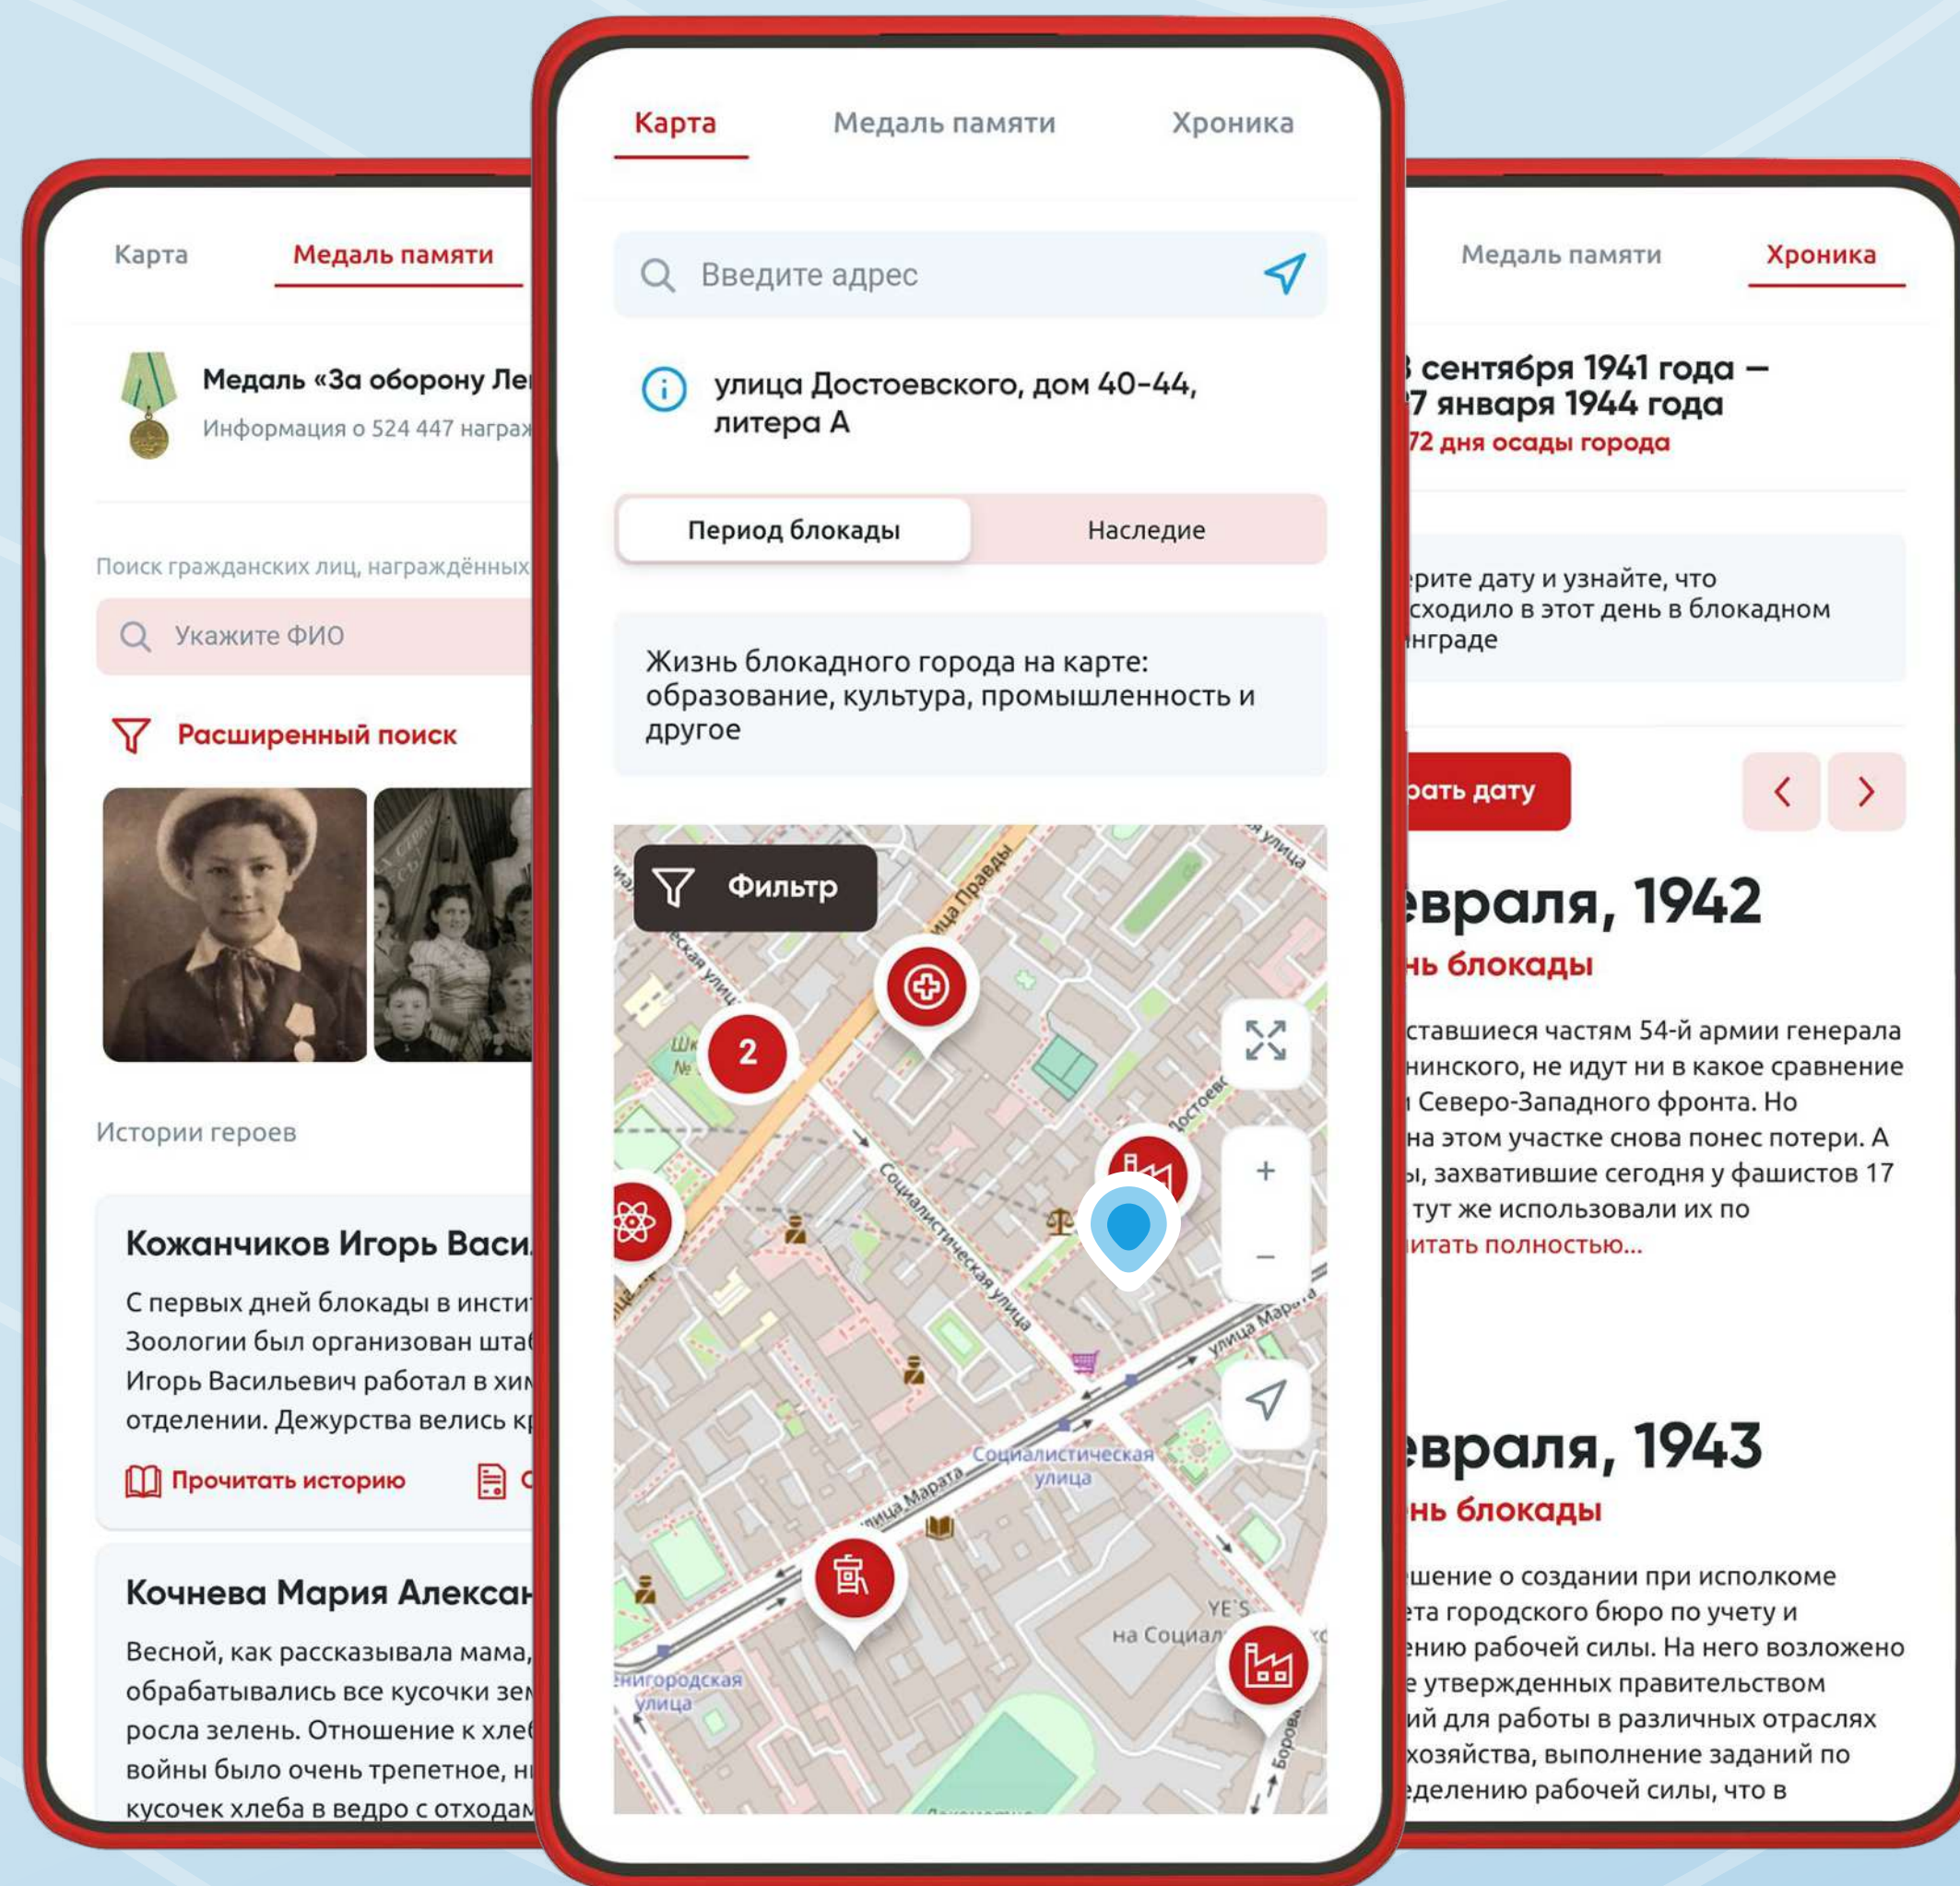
Карта Медаль памяти

Медаль «За оборону Ле
Информация о 524 447 награж

Поиск гражданских лиц, награждённых
Укажите ФИО

Расширенный поиск

Истории героев

Кожанчиков Игорь Васи
С первых дней блокады в инсти Зоологии был организован шта Игорь Васильевич работал в хи отделении. Дежурства велись к
Прочитать историю

Кочнева Мария Алексан
Весной, как рассказывала мама, обрабатывались все кусочки зе росла зелень. Отношение к хле войны было очень трепетное, н кусочек хлеба в ведро с отходам

Карта Медаль памяти Хроника

Введите адрес

улица Достоевского, дом 40-44, литера А

Период блокады Наследие

Жизнь блокадного города на карте: образование, культура, промышленность и другое

Фильтр

2

улица Правды
Социалистическая улица
улица Марата
Социалистическая улица
улица Марата
Достоевс
Звенигородская улица
YE'S на Социал
Боровая

Медаль памяти Хроника

сентября 1941 года — 7 января 1944 года
72 дня осады города

ерите дату и узнайте, что сходило в этот день в блокадном нграде

рать дату

евраля, 1942
нь блокады

ставшиеся частям 54-й армии генерала нинского, не идут ни в какое сравнение Северо-Западного фронта. Но на этом участке снова понес потери. А ы, захватившие сегодня у фашистов 17 тут же использовали их по
итать полностью...

евраля, 1943
нь блокады

шение о создании при исполкоме ета городского бюро по учету и ению рабочей силы. На него возложено е утвержденных правительством ий для работы в различных отраслях хозяйства, выполнение заданий по еделению рабочей силы, что в